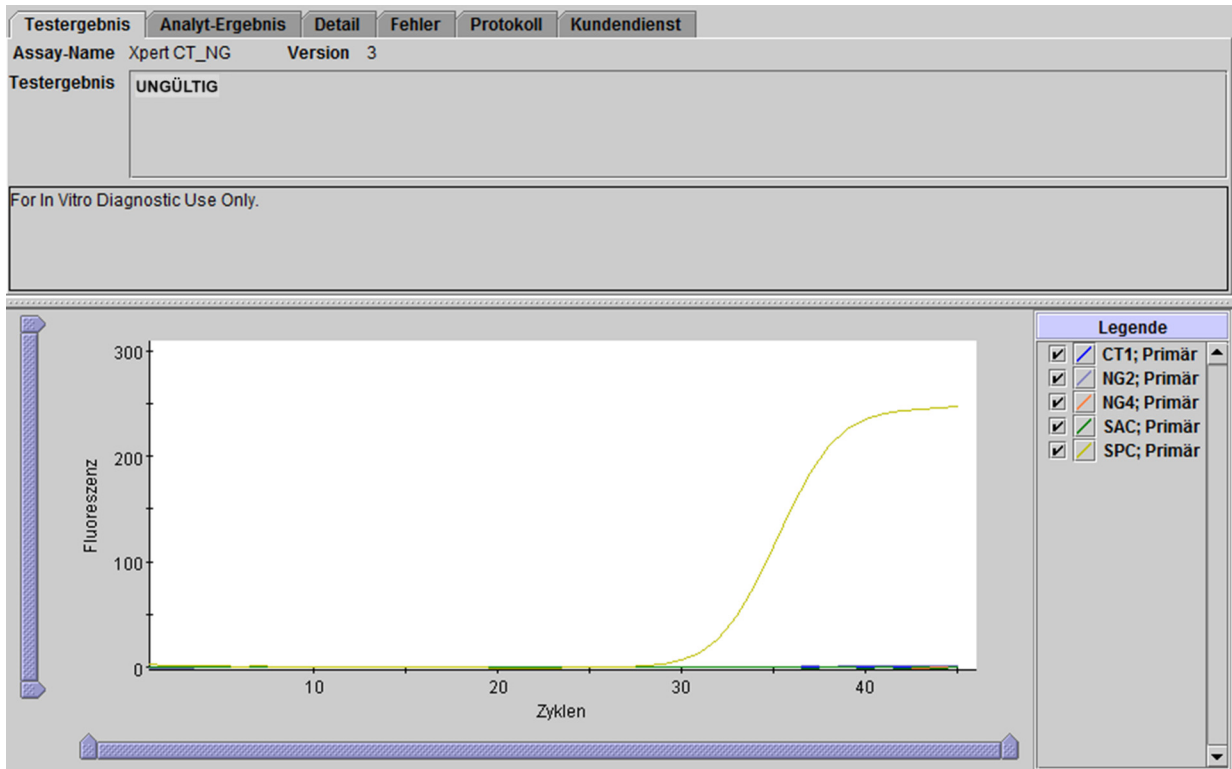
Testergebnis | Analyt-Ergebnis | Detail | Fehler | Protokoll | Kundendienst

Assay-Name Xpert CT_NG Version 3

Testergebnis UNGÜLTIG

For In Vitro Diagnostic Use Only.

300
200
100
0
Fluoreszenz
10
20
30
40
Zyklen

Legende
CT1; Primär
NG2; Primär
NG4; Primär
SAC; Primär
SPC; Primär